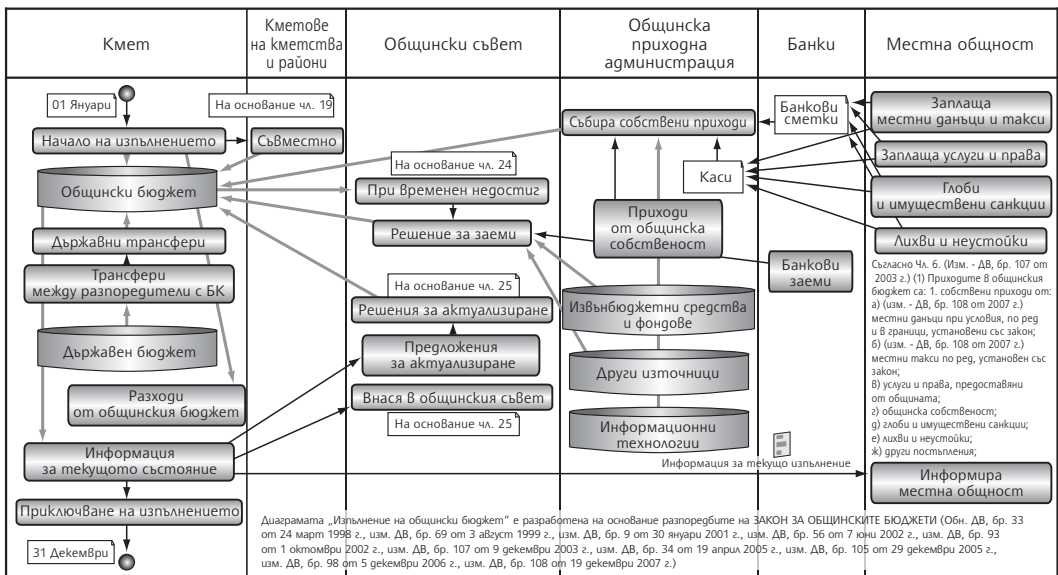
| Кмет | Кметове на кметства и райони | Общински съвет | Общинска приходна администрация | Банки | Местна общност |
|---|---|---|---|---|---|

01 Януари

На основание чл. 19

Начало на изпълнението

Съвместно

На основание чл. 24

Общински бюджет

При временен недостиг

Държавни трансфери

Решение за заеми

Трансфери между разпоредители с БК

На основание чл. 25

Решения за актуализиране

Държавен бюджет

Предложения за актуализиране

Разходи от общинския бюджет

Внася в общинския съвет

На основание чл. 25

Информация за текущото състояние

Приключване на изпълнението

31 Декември

Събира собствени приходи

Каси

Приходи от общинска собственост

Извънбюджетни средства и фондове

Други източници

Информационни технологии

Банкови сметки

Банкови заеми

Заплаща местни данъци и такси

Заплаща услуги и права

Глоби и имуществени санкции

Лихви и неустойки

Съгласно Чл. 6. (Изм. - ДВ, бр. 107 от 2003 г.) (1) Приходите в общинския бюджет са: 1. собствени приходи от: а) (изм. - ДВ, бр. 108 от 2007 г.) местни данъци при условия, по ред и в граници, установени със закон; б) (изм. - ДВ, бр. 108 от 2007 г.) местни такси по ред, установен със закон; в) услуги и права, предоставяни от общината; г) общинска собственост; д) глоби и имуществени санкции; е) лихви и неустойки; ж) други постъпления;

Информация за текущо изпълнение

Информира местна общност

Диаграмата „Изпълнение на общински бюджет" е разработена на основание разпоредбите на ЗАКОН ЗА ОБЩИНСКИТЕ БЮДЖЕТИ (Обн. ДВ, бр. 33 от 24 март 1998 г., изм. ДВ, бр. 69 от 3 август 1999 г., изм. ДВ, бр. 9 от 30 януари 2001 г., изм. ДВ, бр. 56 от 7 юни 2002 г., изм. ДВ, бр. 93 от 1 октомври 2002 г., изм. ДВ, бр. 107 от 9 декември 2003 г., изм. ДВ, бр. 34 от 19 април 2005 г., изм. ДВ, бр. 105 от 29 декември 2005 г., изм. ДВ, бр. 98 от 5 декември 2006 г., изм. ДВ, бр. 108 от 19 декември 2007 г.)